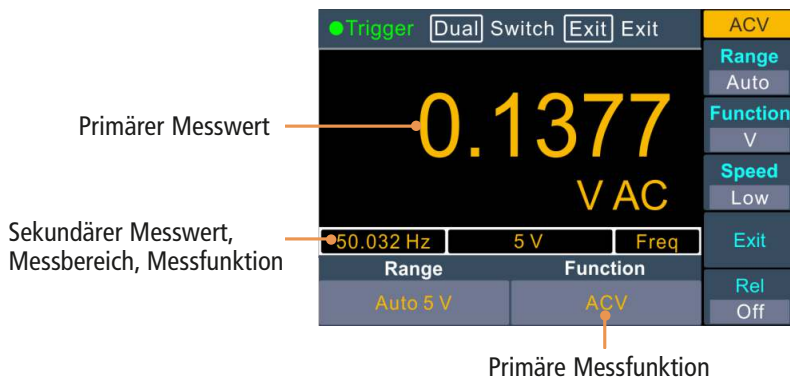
●Trigger Dual Switch Exit Exit

ACV

Range
Auto

Function
V

Speed
Low

Exit

Rel
Off

Primärer Messwert

0.1377

V AC

Sekundärer Messwert, Messbereich, Messfunktion

50.032 Hz | 5 V | Freq

Range | Function

Auto 5 V | ACV

Primäre Messfunktion